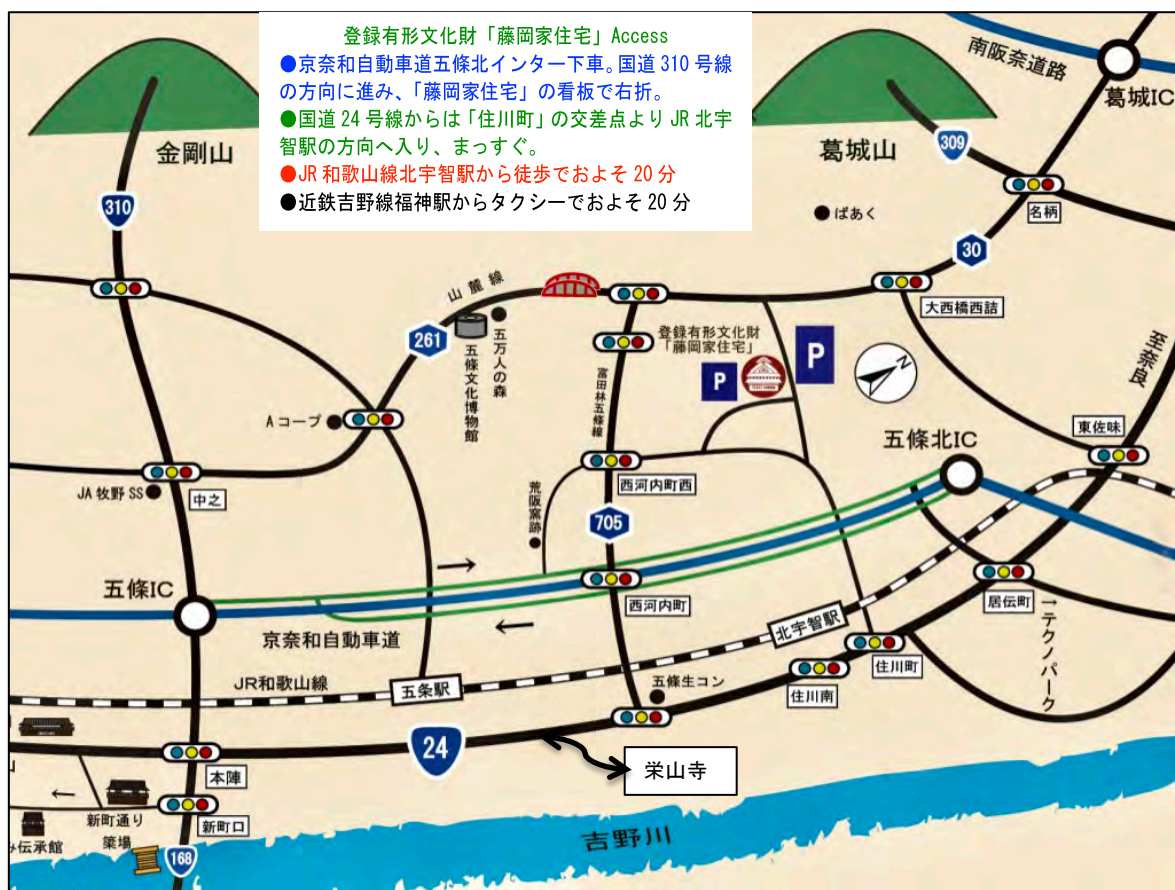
登録有形文化財「藤岡家住宅」Access
●京奈和自動車道五條北インター下車。国道 310 号線の方向に進み、「藤岡家住宅」の看板で右折。
●国道 24 号線からは「住川町」の交差点より JR 北宇智駅の方向へ入り、まっすぐ。
●JR 和歌山線北宇智駅から徒歩でおよそ 20 分
●近鉄吉野線福神駅からタクシーでおよそ 20 分

南阪奈道路
葛城IC
金剛山
葛城山
309
310
名柄
●ばあく
30
山麓線
大西橋西詰
261
五万人の森
五條文化博物館
登録有形文化財「藤岡家住宅」
P
P
至奈良
富田林五條線
Aコープ
東佐味
五條北IC
中之
JA 牧野 SS
西河内町西
荒坂窯跡
705
五條IC
西河内町
京奈和自動車道
北宇智駅
居伝町
→テクノパーク
住川町
住川南
JR和歌山線
五条駅
五條生コン
24
栄山寺
本陣
新町通り
新町口
築場
伝承館
168
吉野川